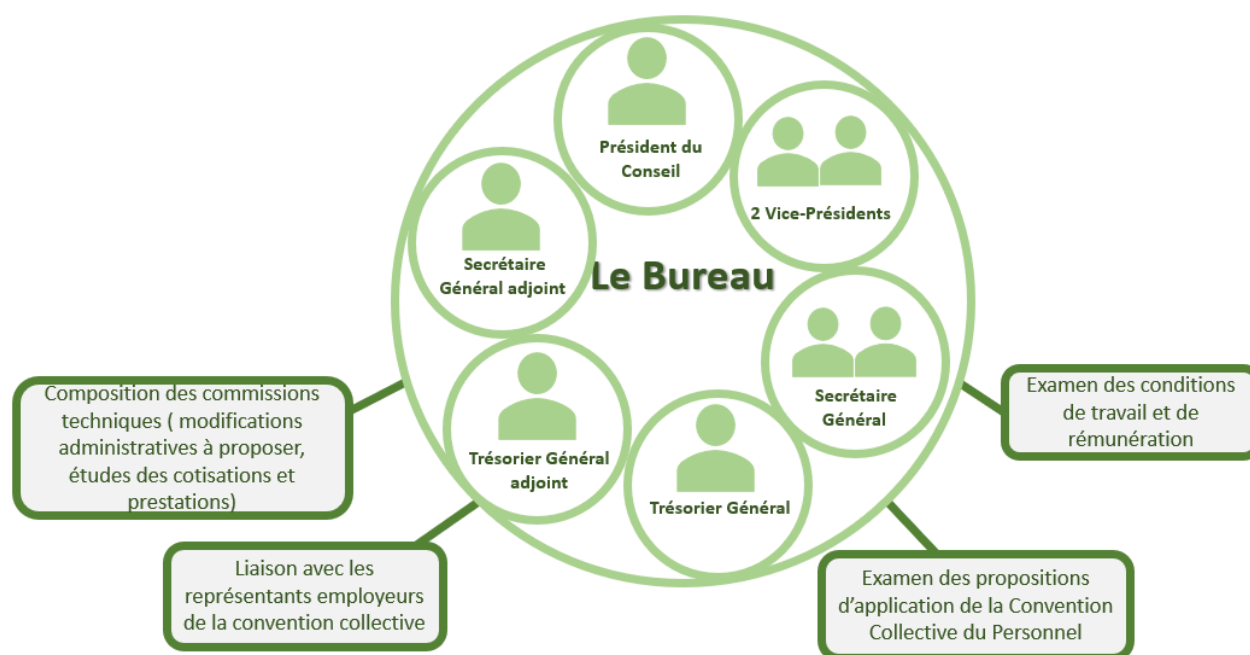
Président du Conseil

2 Vice-Présidents

Secrétaire Général adjoint

Le Bureau

Secrétaire Général

Trésorier Général adjoint

Trésorier Général

Composition des commissions techniques ( modifications administratives à proposer, études des cotisations et prestations)

Examen des conditions de travail et de rémunération

Liaison avec les représentants employeurs de la convention collective

Examen des propositions d’application de la Convention Collective du Personnel